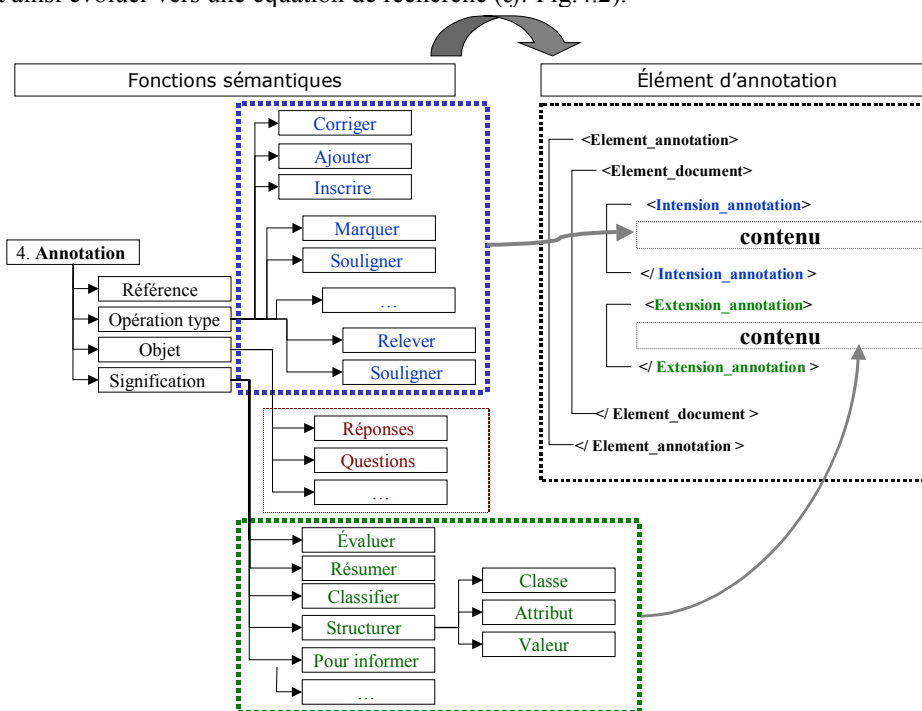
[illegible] ainsi évoluer vers une équation de recherche (cf. Fig. 4.2).

Fonctions sémantiques

Élément d'annotation

4. **Annotation**

Référence

Opération type

Objet

Signification

Corriger

Ajouter

Inscrire

Marquer

Souligner

…

Relever

Souligner

Réponses

Questions

…

Évaluer

Résumer

Classifier

Structurer

Pour informer

…

Classe

Attribut

Valeur

<Element_annotation>

<Element_document>

<Intension_annotation>

contenu

</ Intension_annotation >

<Extension_annotation>

contenu

</ Extension_annotation >

</ Element_document >

</ Element_annotation >